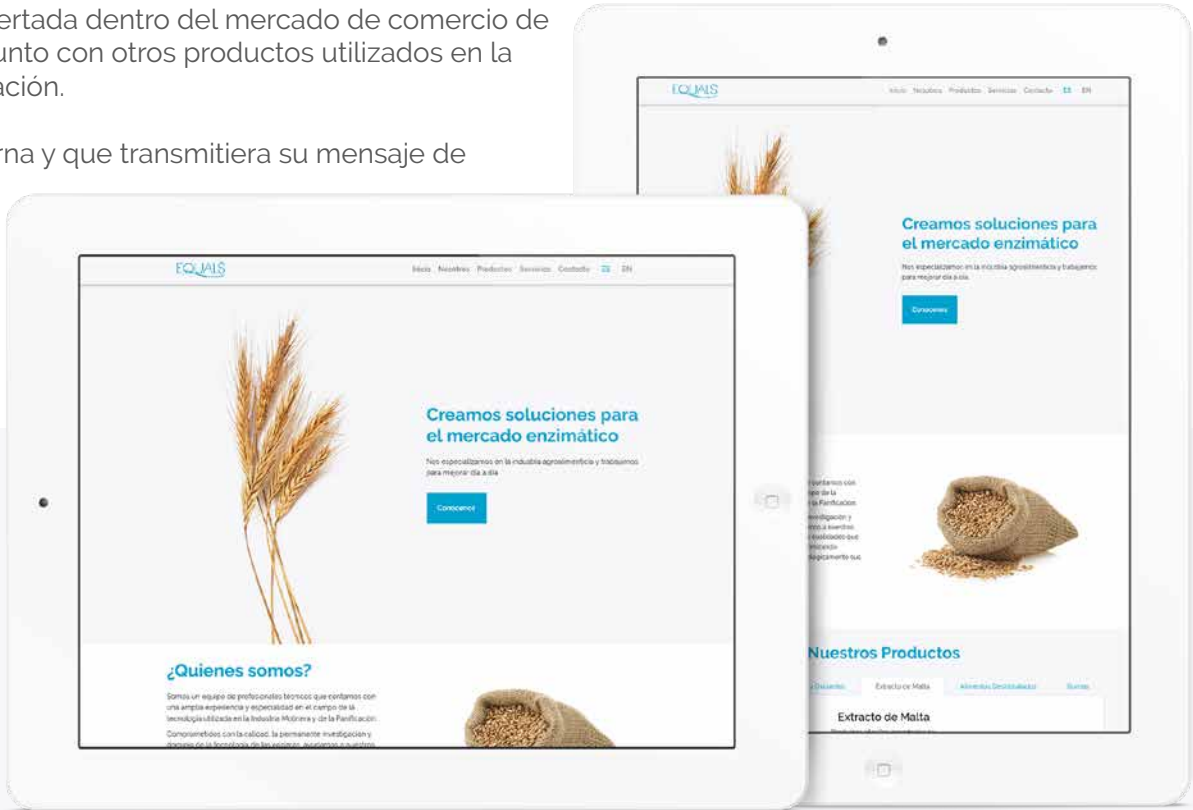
ertada dentro del mercado de comercio de unto con otros productos utilizados en la ación.

rna y que transmitiera su mensaje de

EQUALS

Inicio Nosotros Productos Servicios Contacto ES EN

Creamos soluciones para el mercado enzimático

Nos especializamos en la industria agroalimenticia y trabajamos para mejorar día a día

Conocenos

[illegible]

Nuestros Productos

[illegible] Extracto de Malta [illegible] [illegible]

Extracto de Malta

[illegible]

EQUALS

Inicio Nosotros Productos Servicios Contacto ES EN

Creamos soluciones para el mercado enzimático

Nos especializamos en la industria agroalimenticia y trabajamos para mejorar día a día

Conocenos

¿Quienes somos?

Somos un equipo de profesionales técnicos que contamos con una amplia experiencia y especialidad en el campo de la tecnología utilizada en la Industria Molinera y de la Panificación.

Comprometidos con la calidad, la permanente investigación y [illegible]